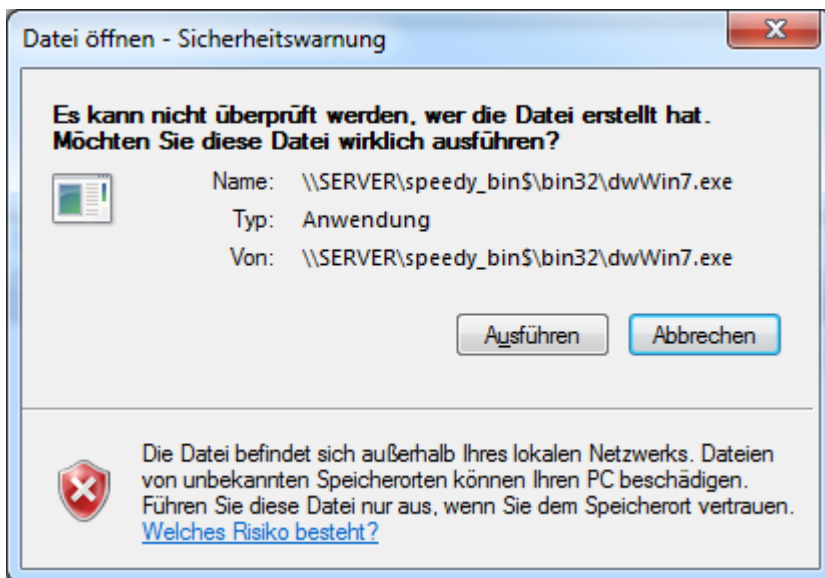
Datei öffnen - Sicherheitswarnung

X

Es kann nicht überprüft werden, wer die Datei erstellt hat. Möchten Sie diese Datei wirklich ausführen?

Name: \\SERVER\speedy_bin$\bin32\dwWin7.exe

Typ: Anwendung

Von: \\SERVER\speedy_bin$\bin32\dwWin7.exe

Ausführen

Abbrechen

Die Datei befindet sich außerhalb Ihres lokalen Netzwerks. Dateien von unbekannten Speicherorten können Ihren PC beschädigen. Führen Sie diese Datei nur aus, wenn Sie dem Speicherort vertrauen.

Welches Risiko besteht?